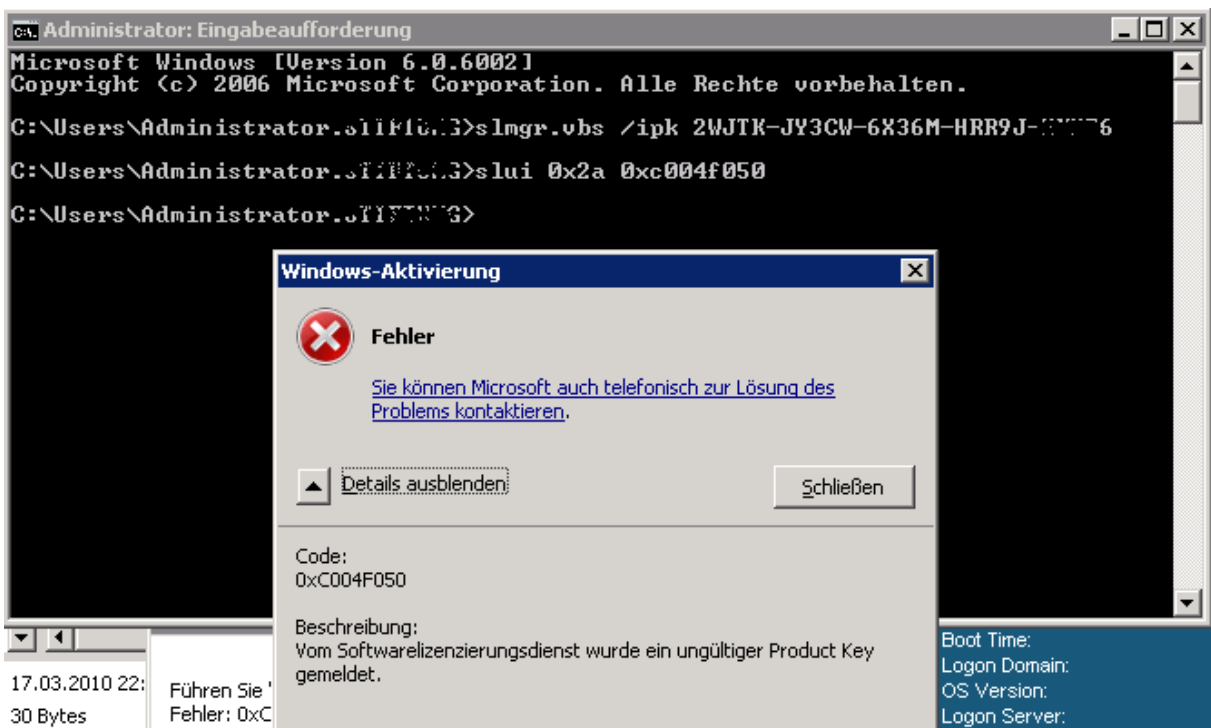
C:\ Administrator: Eingabeaufforderung

Microsoft Windows [Version 6.0.6002]
Copyright (c) 2006 Microsoft Corporation. Alle Rechte vorbehalten.

C:\Users\Administrator.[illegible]>slmgr.vbs /ipk 2WJTK-JY3CW-6X36M-HRR9J-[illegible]6

C:\Users\Administrator.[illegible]>slui 0x2a 0xc004f050

C:\Users\Administrator.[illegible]>

Windows-Aktivierung

Fehler

Sie können Microsoft auch telefonisch zur Lösung des Problems kontaktieren.

Details ausblenden

Schließen

Code:
0xC004F050

Beschreibung:
Vom Softwarelizenzierungsdienst wurde ein ungültiger Product Key gemeldet.

17.03.2010 22:
30 Bytes

Führen Sie '
Fehler: 0xC

Boot Time:
Logon Domain:
OS Version:
Logon Server: